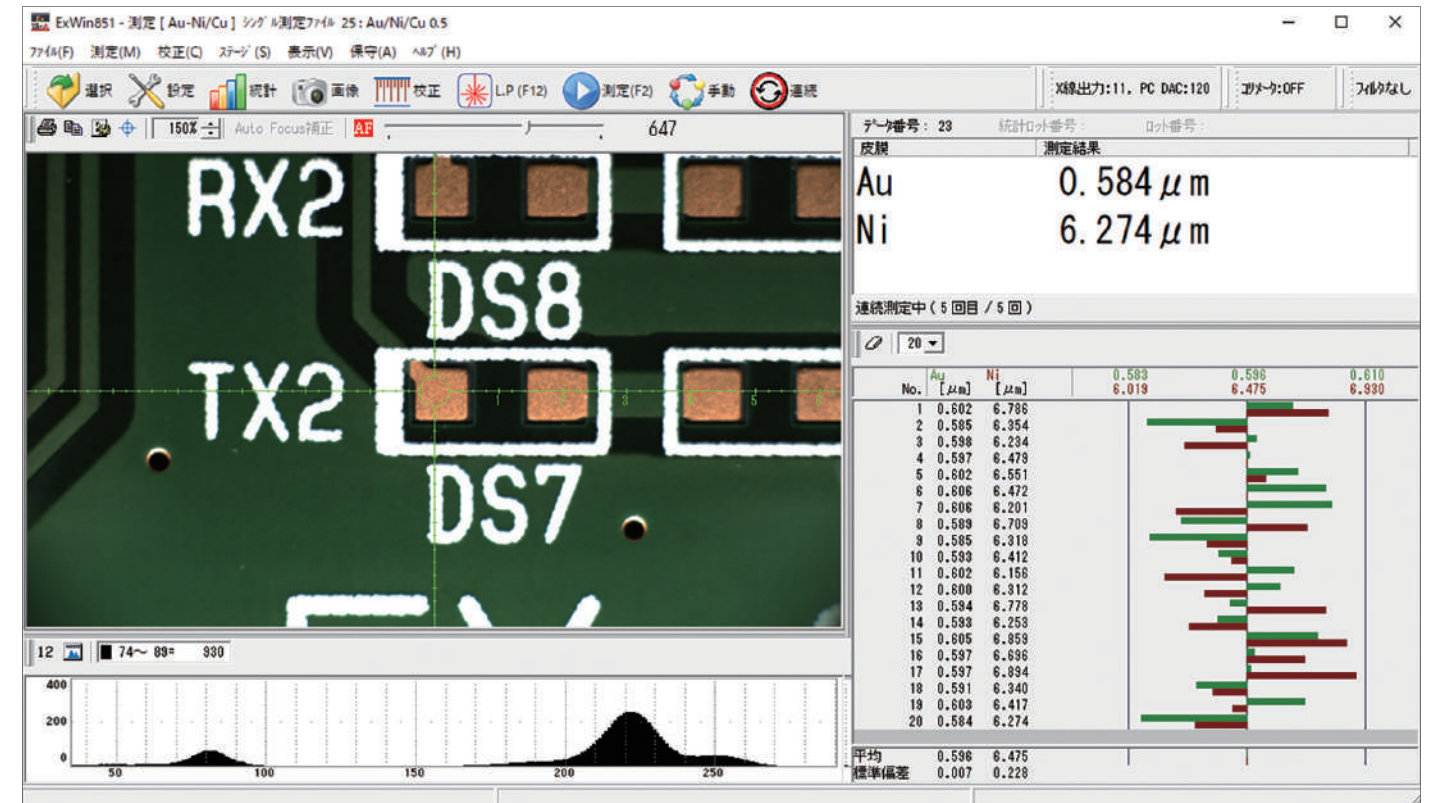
ExWin851 - 測定 [ Au-Ni/Cu ] ｼﾝｸﾞﾙ測定ﾌｧｲﾙ 25 : Au/Ni/Cu 0.5

ﾌｧｲﾙ(F) 測定(M) 校正(C) ｽﾃｰｼﾞ(S) 表示(V) 保守(A) ﾍﾙﾌﾟ(H)

選択 設定 統計 画像 校正 L.P (F12) 測定(F2) 手動 連続

X線出力:11, PC DAC:120 ｺﾘﾒｰﾀ:OFF ﾌｨﾙﾀなし

150% Auto Focus補正 AF 647

RX2 DS8 TX2 DS7

1 2 3 4 5 6

12 74〜 89= 930

400
200
0
50 100 150 200 250

ﾃﾞｰﾀ番号 : 23 統計ﾛｯﾄ番号 : ﾛｯﾄ番号 :

| 皮膜 | 測定結果 |
|---|---|
| Au | 0. 584 $\mu$m |
| Ni | 6. 274 $\mu$m |

連続測定中 ( 5 回目 / 5 回 )

20

Au Ni 0.583 0.596 0.610
6.019 6.475 6.930

| No. | Au [$\mu$m] | Ni [$\mu$m] |
|---|---|---|
| 1 | 0.602 | 6.786 |
| 2 | 0.585 | 6.354 |
| 3 | 0.598 | 6.234 |
| 4 | 0.597 | 6.479 |
| 5 | 0.602 | 6.551 |
| 6 | 0.606 | 6.472 |
| 7 | 0.606 | 6.201 |
| 8 | 0.589 | 6.709 |
| 9 | 0.585 | 6.318 |
| 10 | 0.593 | 6.412 |
| 11 | 0.602 | 6.156 |
| 12 | 0.600 | 6.312 |
| 13 | 0.594 | 6.778 |
| 14 | 0.593 | 6.253 |
| 15 | 0.605 | 6.859 |
| 16 | 0.597 | 6.696 |
| 17 | 0.597 | 6.894 |
| 18 | 0.591 | 6.340 |
| 19 | 0.603 | 6.417 |
| 20 | 0.584 | 6.274 |
| 平均 | 0.596 | 6.475 |
| 標準偏差 | 0.007 | 0.228 |